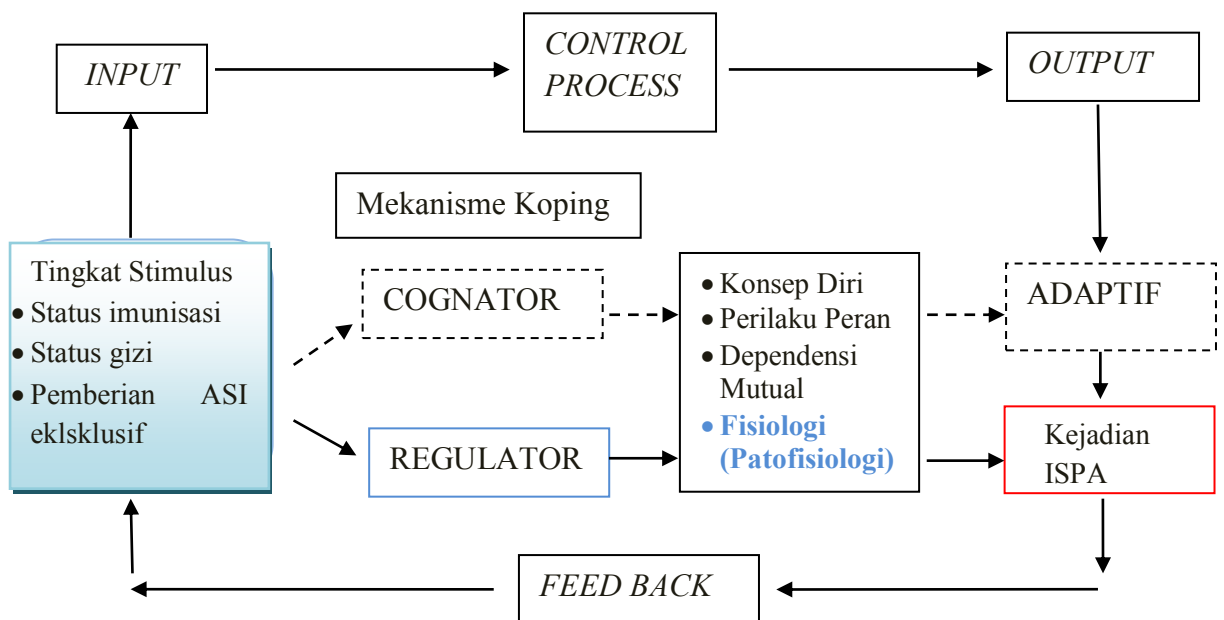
INPUT

CONTROL PROCESS

OUTPUT

Mekanisme Koping

Tingkat Stimulus
• Status imunisasi
• Status gizi
• Pemberian ASI eklsklusif

COGNATOR

REGULATOR

• Konsep Diri
• Perilaku Peran
• Dependensi Mutual
• Fisiologi (Patofisiologi)

ADAPTIF

Kejadian ISPA

FEED BACK